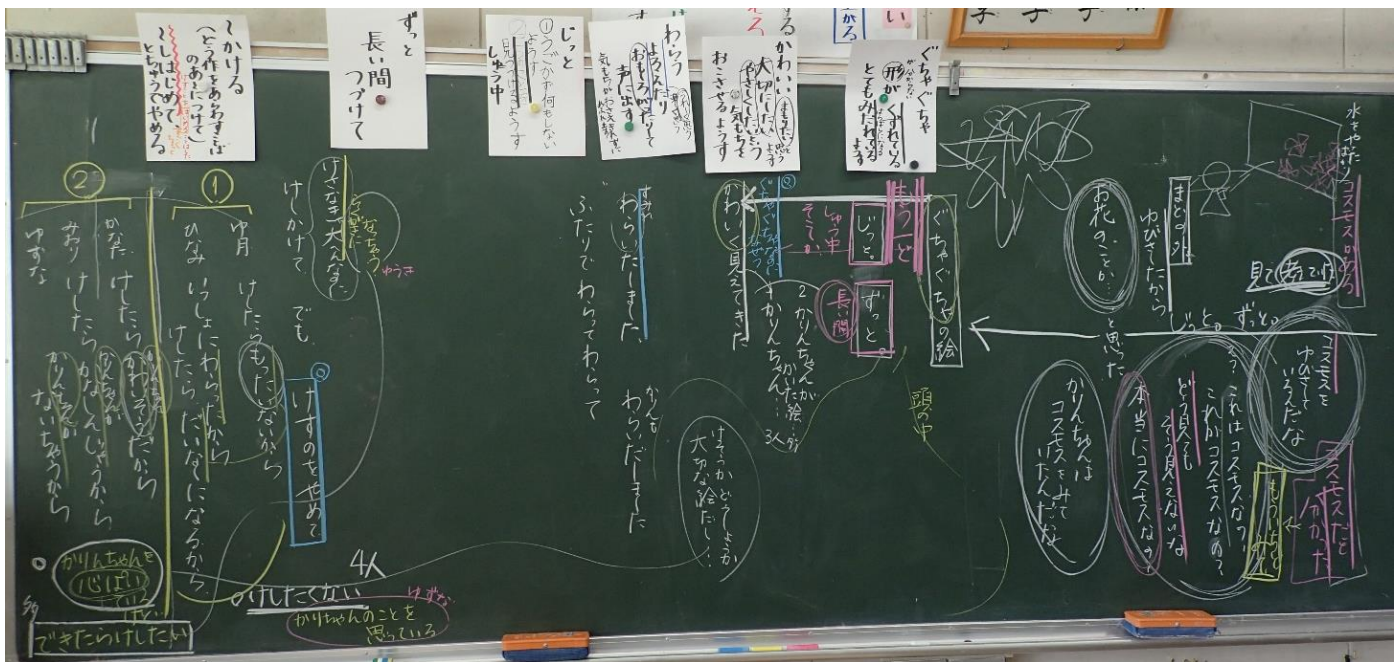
とりかける
（とう作をあらわすことば
のあとにつけて）
とちゅうでやめる

ずっと
長い間
つづけて

じっと
①うごかず何もしない
ようす
②見つづけるようす
しゅう中

わらう
よろこんだり
おもしろかったりして
声に出す
気もちがやわらぐ

かわいい
大切にしたいと
やさしくしたいと
おもわせるようす

ぐちゃぐちゃ
形がくずれている
とてもみだれている
ようす

水やりをしたりコスモスのかんさつ
見て　をつけ

まどの外
ゆびさしたから

お花のことか…

と思った
じっと　ずっと

コスモスを
ゆびさして
いるんだな

？これはコスモスなの？
これがコスモスなの？
どう見ても
そう見えないな
本当にコスモスなの

かりんちゃんは
コスモスをみて
けたんだな

もう一
コスモスだと
わかった

ぐちゃぐちゃの絵
まうと
じっと
ずっと
長い間
しゅう中
そうか

2 かりんちゃんが
かいた絵…
かりんちゃん…
3人分

頭の中

かわいく見えてきた

すみれ
わらいだしました

ふたりで　わらって　わらって

かりんも
わらいだしました

けすのかどうしようか
大切な絵だし…

けさないで大丈夫だ
なきそうだ
ゆうき

けしかけて　でも
けしちゃったらもったいないから
けすのをやめて

①
ゆ月
ひなみ
いっしょにわらいたいから
けすことにしたら　たいへんになるから

②
かなた
みおり
ゆずな
けしたら
けしたら
かなしいからかりんちゃんがないちゃうから

4人
けしたくない
かりちゃんのことを思っている

かりんちゃんを心ぱい

できたらけしたい